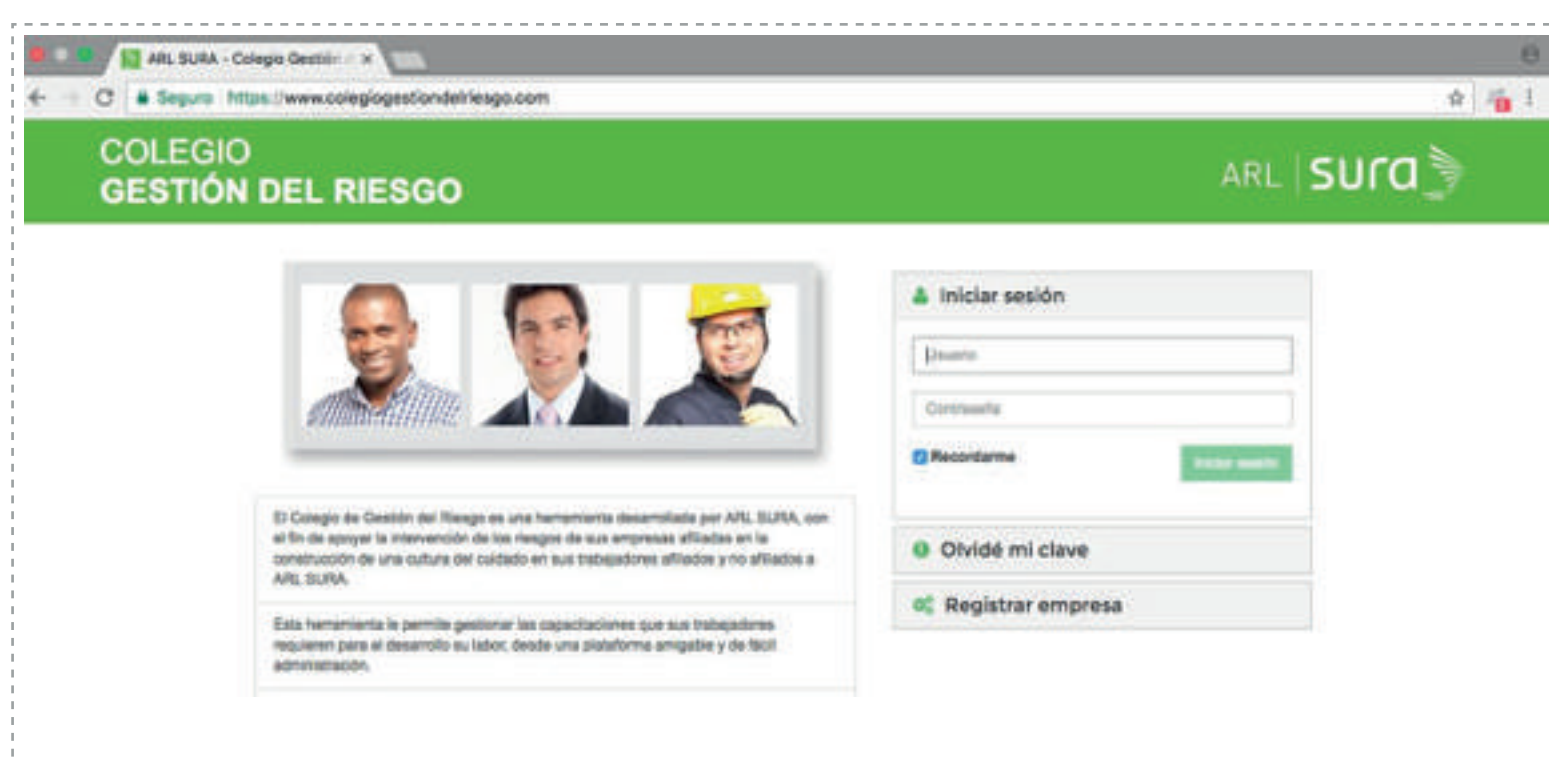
ARL SURA - Colegio Gestión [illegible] ×

Seguro https://www.colegiogestiondelriesgo.com

COLEGIO
GESTIÓN DEL RIESGO

ARL | sura

Iniciar sesión

Usuario

Contraseña

Recordarme

Iniciar sesión

Olvidé mi clave

Registrar empresa

El Colegio de Gestión del Riesgo es una herramienta desarrollada por ARL SURA, con el fin de apoyar la intervención de los riesgos de sus empresas afiliadas en la construcción de una cultura del cuidado en sus trabajadores afiliados y no afiliados a ARL SURA.

Esta herramienta le permite gestionar las capacitaciones que sus trabajadores requieren para el desarrollo su labor, desde una plataforma amigable y de fácil administración.